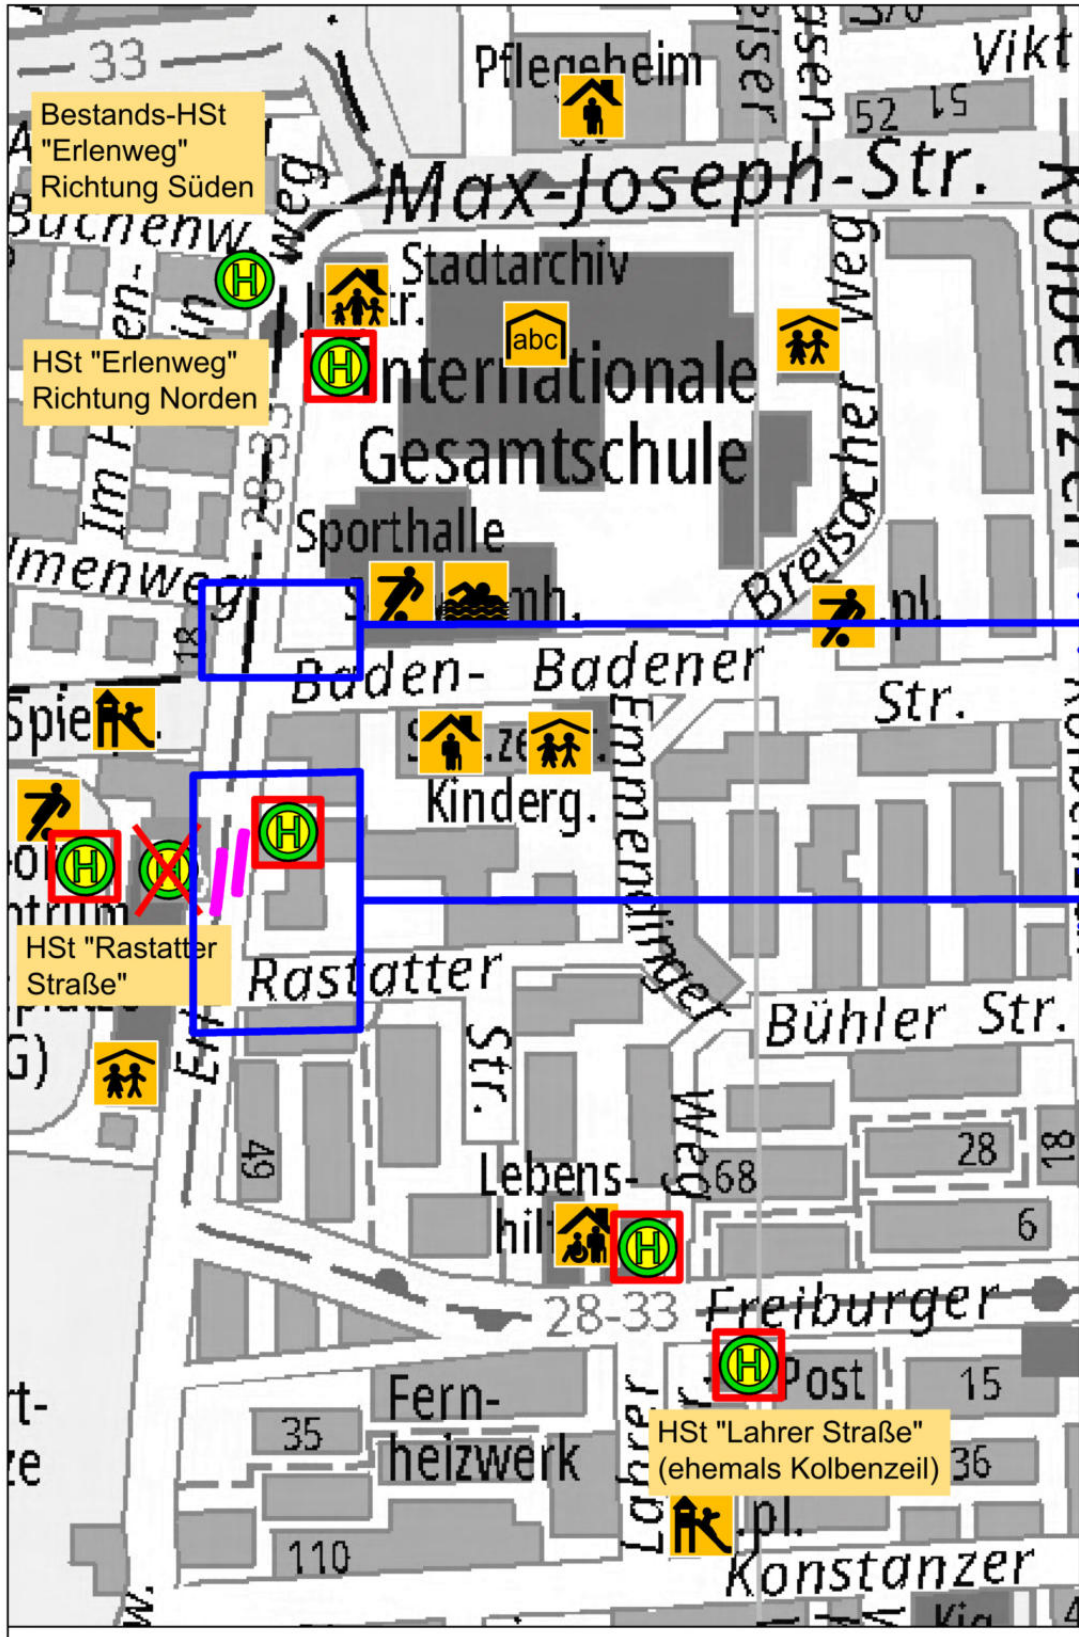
33

Pflegeheim

Vikt

52 51

Bestands-HSt "Erlenweg" Richtung Süden

Max-Joseph-Str.

Buchenw

Weg

Stadtarchiv

abc

HSt "Erlenweg" Richtung Norden

Internationale Gesamtschule

Weg

Breisacher

28-33

Sporthalle

menweg

mh.

pl.

Baden- Badener Str.

18

Spiel

Kinderg.

Emmendinger

HSt "Rastatter Straße"

Rastatter

Str.

Bühler Str.

G)

Weg

49

Lebens-hil

68

28

18

6

28-33

Freiburger

Fern-heizwerk

35

Post

15

HSt "Lahrer Straße" (ehemals Kolbenzeil)

36

Lahrer

pl.

110

Konstanzer